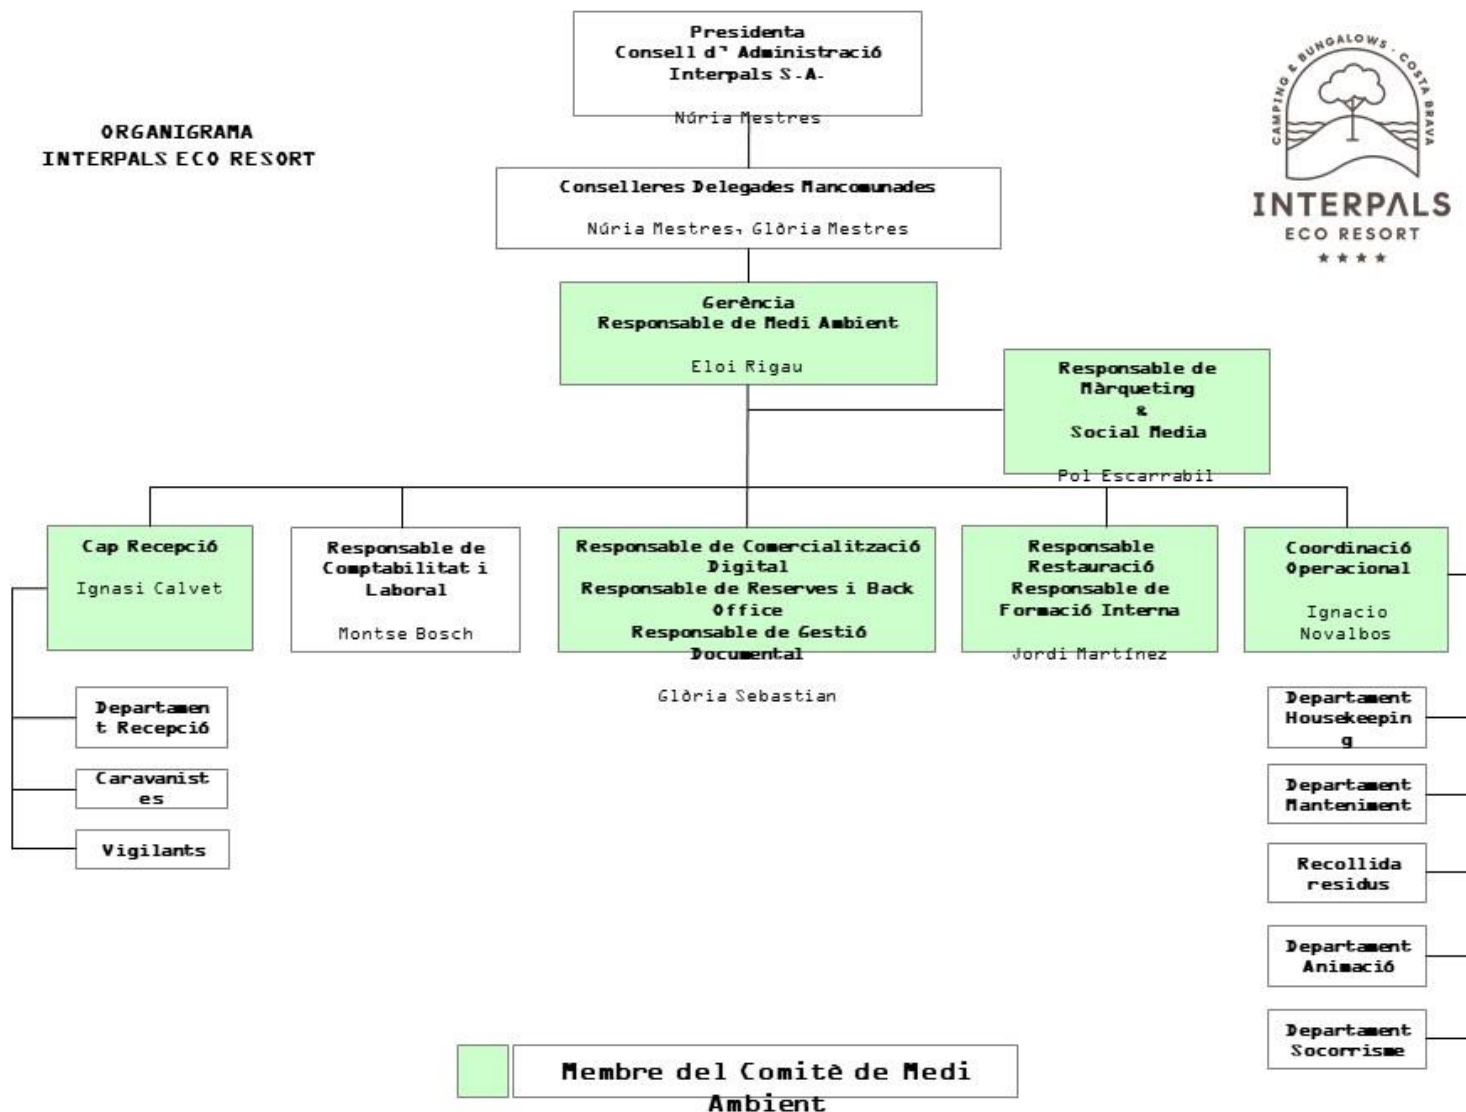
ORGANIGRAMA
INTERPALS ECO RESORT

Presidenta
Consell d' Administració
Interpals S.A.

Núria Mestres

CAMPING & BUNGALOWS · COSTA BRAVA
INTERPALS
ECO RESORT
★★★★

Conselleres Delegades Mancomunades

Núria Mestres, Glòria Mestres

Gerència
Responsable de Medi Ambient

Eloi Rigau

Responsable de Màrqueting
&
Social Media

Pol Escarrabil

Cap Recepció

Ignasi Calvet

Responsable de Comptabilitat i Laboral

Montse Bosch

Responsable de Comercialització Digital
Responsable de Reserves i Back Office
Responsable de Gestió Documental

Glòria Sebastian

Responsable Restauració
Responsable de Formació Interna

Jordi Martínez

Coordinació Operacional

Ignacio Novalbos

Departament Recepció

Caravanistes

Vigilants

Departament Housekeeping

Departament Manteniment

Recollida residus

Departament Animació

Departament Socorrisme

Membre del Comitè de Medi Ambient